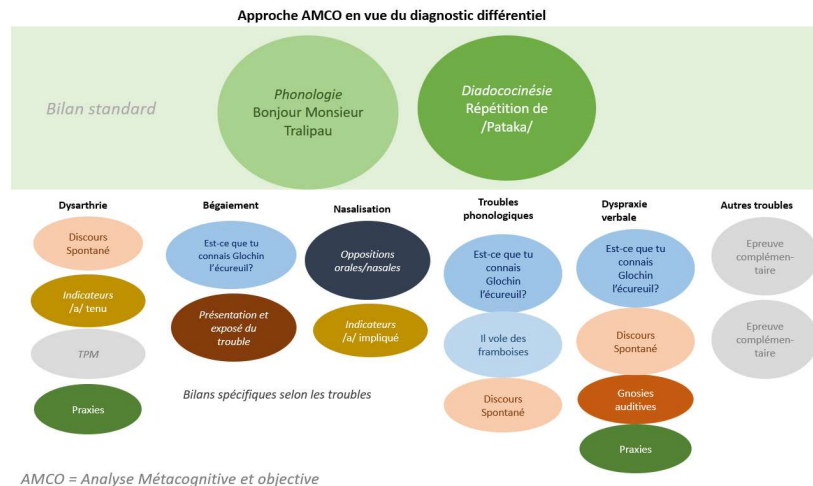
Approche AMCO en vue du diagnostic différentiel

Bilan standard

Phonologie
Bonjour Monsieur Tralipau

Diadococinésie
Répétition de /Pataka/

Dysarthrie

Discours Spontané

Indicateurs /a/ tenu

TPM

Praxies

Bégaiement

Est-ce que tu connais Glochin l'écureuil?

Présentation et exposé du trouble

Nasalisation

Oppositions orales/nasales

Indicateurs /a/ impliqué

Bilans spécifiques selon les troubles

Troubles phonologiques

Est-ce que tu connais Glochin l'écureuil?

Il vole des framboises

Discours Spontané

Dyspraxie verbale

Est-ce que tu connais Glochin l'écureuil?

Discours Spontané

Gnosies auditives

Praxies

Autres troubles

Epreuve complémentaire

Epreuve complémentaire

AMCO = Analyse Métacognitive et objective